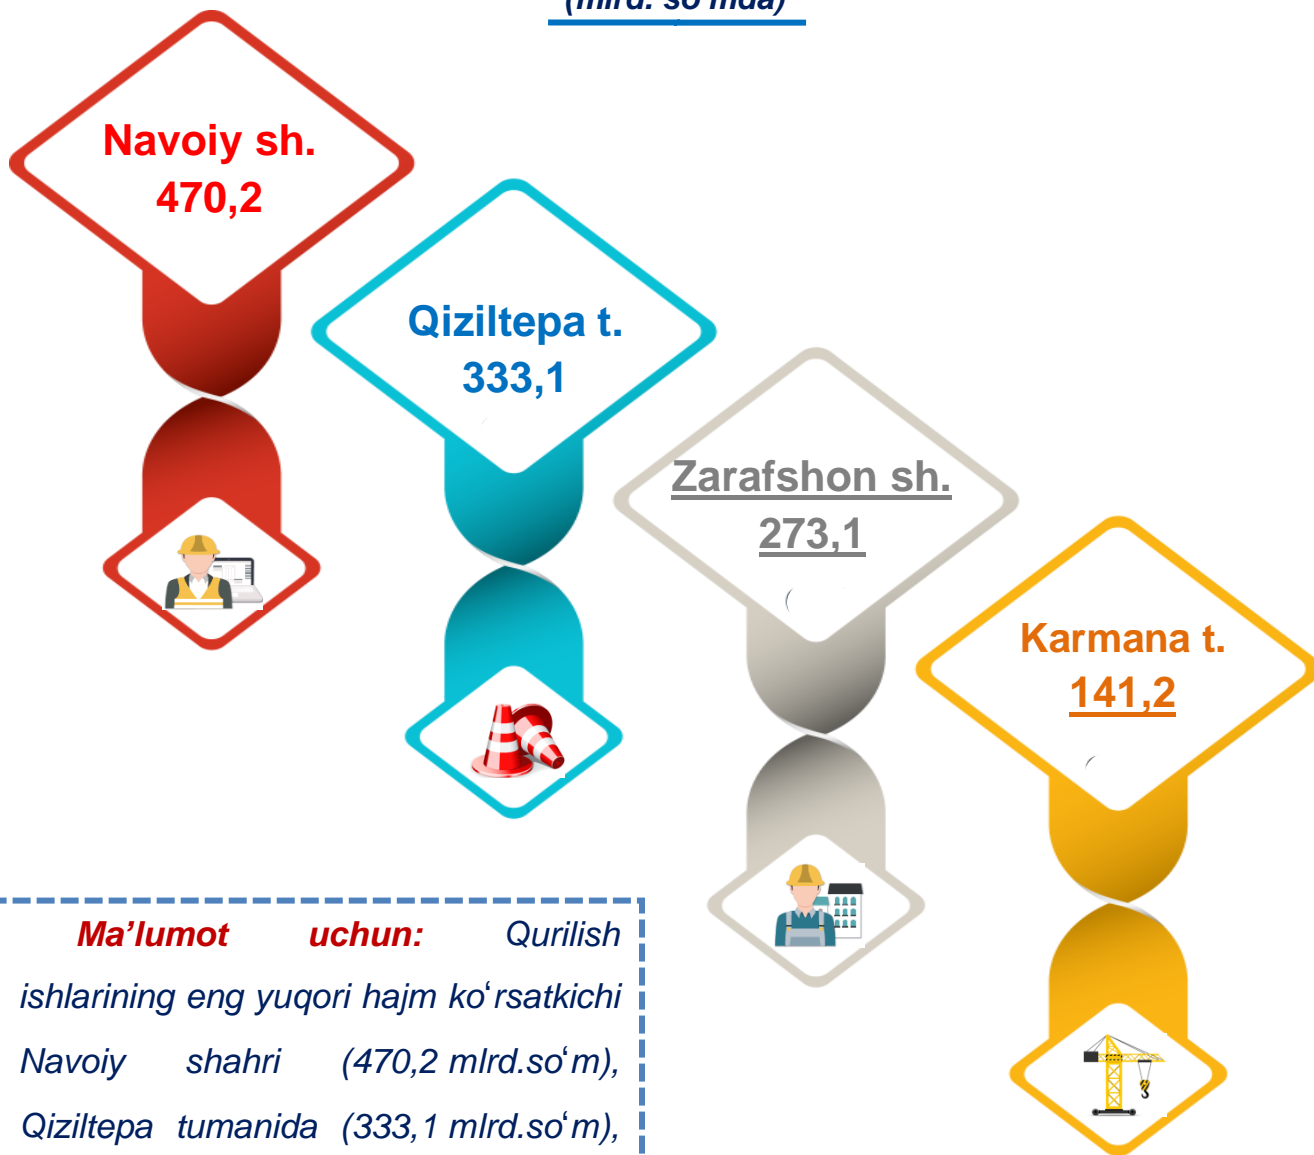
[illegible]

Navoiy sh.
470,2

Qiziltepa t.
333,1

Zarafshon sh.
273,1

Karmana t.
141,2

Ma’lumot uchun: Qurilish ishlarining eng yuqori hajm ko‘rsatkichi Navoiy shahri (470,2 mlrd.so‘m), Qiziltepa tumanida (333,1 mlrd.so‘m),